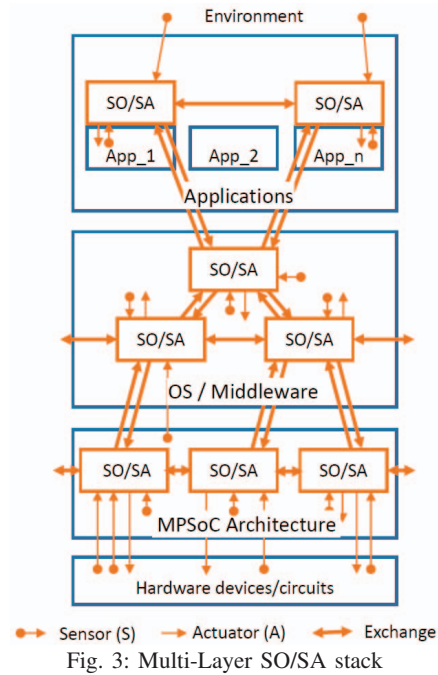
Environment

SO/SA

SO/SA

App_1

App_2

App_n

Applications

SO/SA

SO/SA

SO/SA

OS / Middleware

SO/SA

SO/SA

SO/SA

MPSoC Architecture

Hardware devices/circuits

Sensor (S) Actuator (A) Exchange

Fig. 3: Multi-Layer SO/SA stack